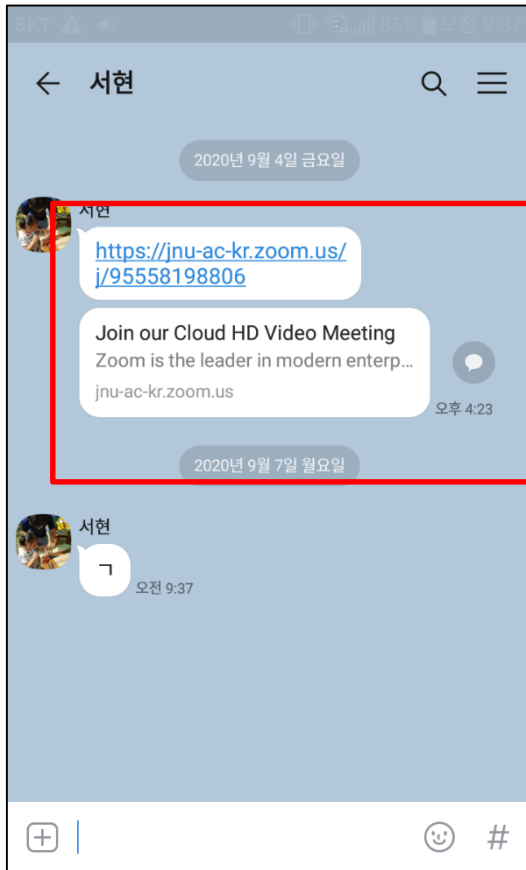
SKT 85% 오전 9:37

서현

2020년 9월 4일 금요일

서현

https://jnu-ac-kr.zoom.us/j/95558198806

Join our Cloud HD Video Meeting
Zoom is the leader in modern enterp...
jnu-ac-kr.zoom.us

오후 4:23

2020년 9월 7일 월요일

서현

ㄱ

오전 9:37

#